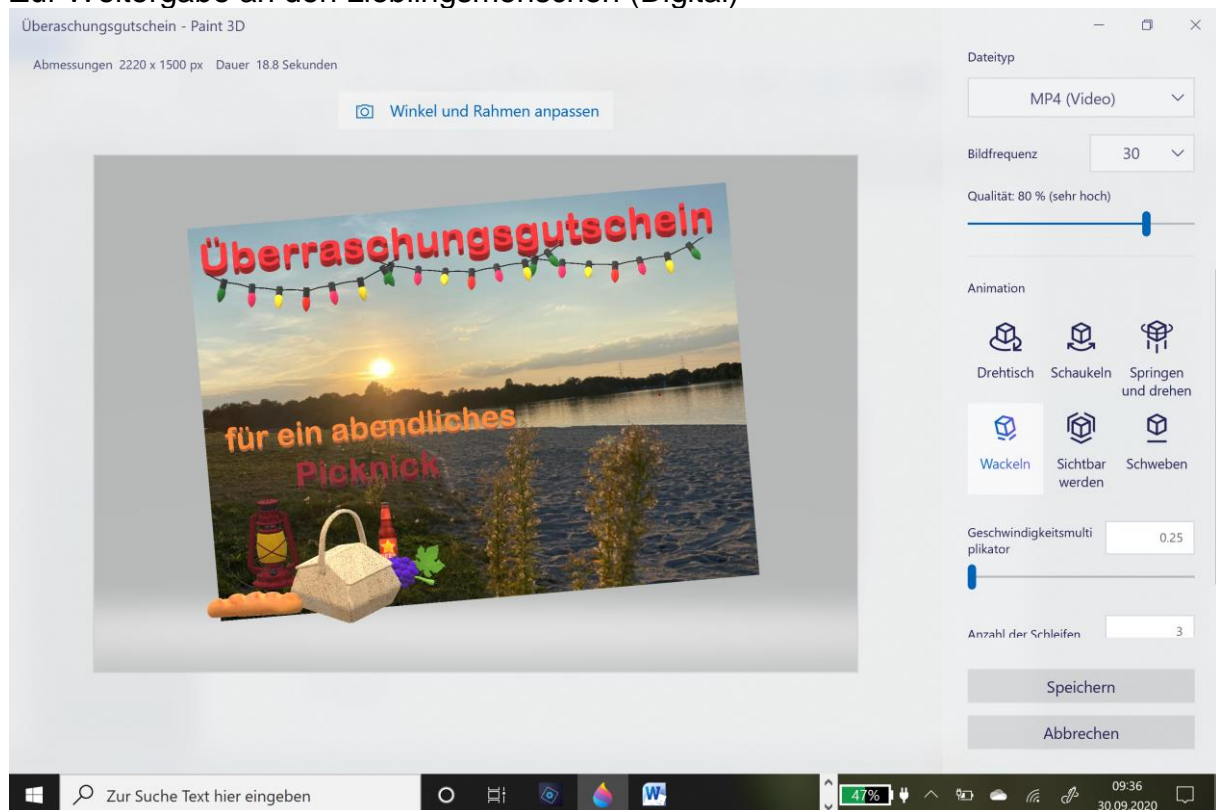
Zur Weitergabe an den Lieblingsmenschen (Digital)

Überaschungsgutschein - Paint 3D

Abmessungen 2220 x 1500 px Dauer 18.8 Sekunden

Winkel und Rahmen anpassen

Überraschungsgutschein

für ein abendliches Picknick

Dateityp

MP4 (Video)

Bildfrequenz 30

Qualität: 80 % (sehr hoch)

Animation

Drehtisch

Schaukeln

Springen und drehen

Wackeln

Sichtbar werden

Schweben

Geschwindigkeitsmultiplikator 0.25

Anzahl der Schleifen 3

Speichern

Abbrechen

Zur Suche Text hier eingeben

47%

09:36
30.09.2020